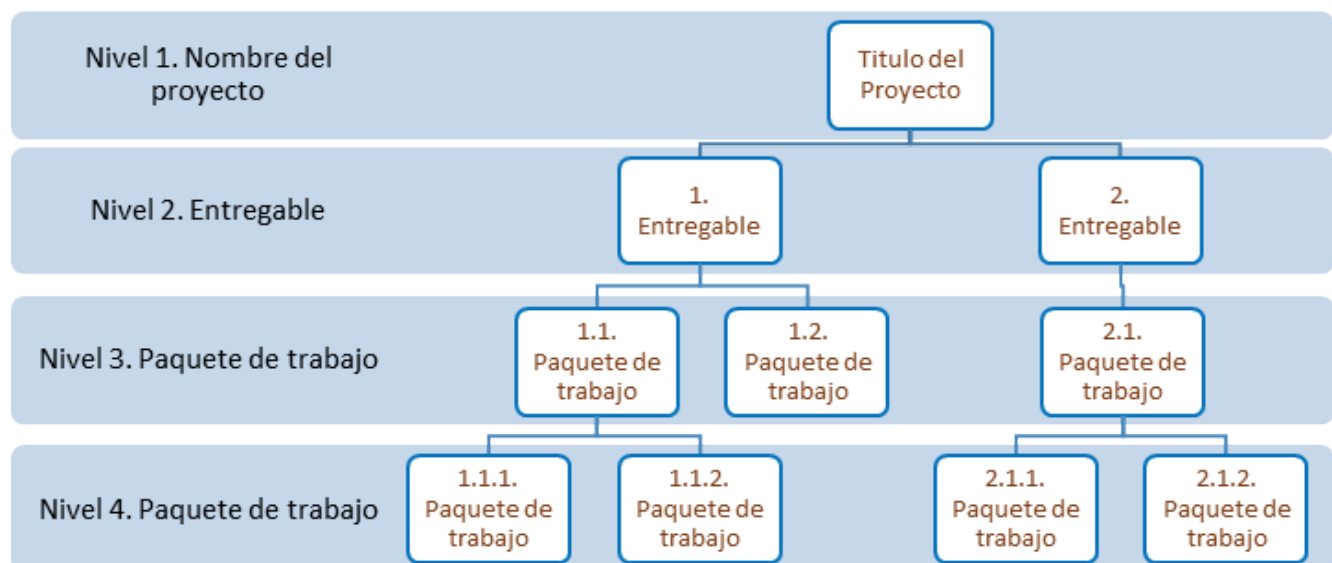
Nivel 1. Nombre del proyecto

Titulo del Proyecto

Nivel 2. Entregable

1. Entregable

2. Entregable

Nivel 3. Paquete de trabajo

1.1. Paquete de trabajo

1.2. Paquete de trabajo

2.1. Paquete de trabajo

Nivel 4. Paquete de trabajo

1.1.1. Paquete de trabajo

1.1.2. Paquete de trabajo

2.1.1. Paquete de trabajo

2.1.2. Paquete de trabajo